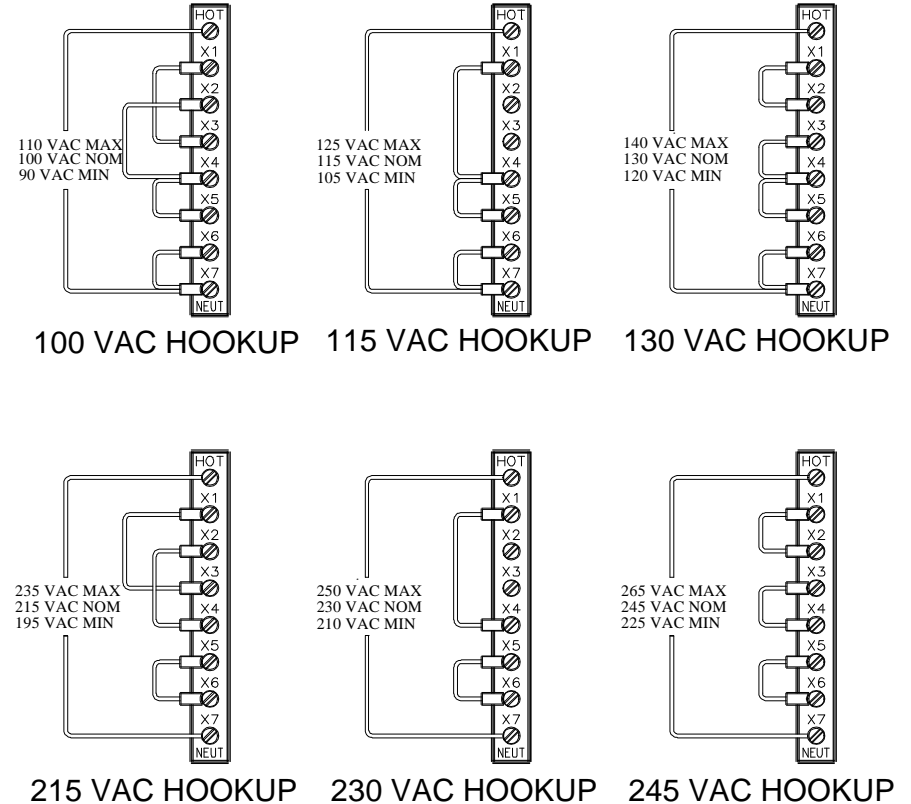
HOT
X1
X2
X3
X4
X5
X6
X7
NEUT
110 VAC MAX
100 VAC NOM
90 VAC MIN
100 VAC HOOKUP

HOT
X1
X2
X3
X4
X5
X6
X7
NEUT
125 VAC MAX
115 VAC NOM
105 VAC MIN
115 VAC HOOKUP

HOT
X1
X2
X3
X4
X5
X6
X7
NEUT
140 VAC MAX
130 VAC NOM
120 VAC MIN
130 VAC HOOKUP

HOT
X1
X2
X3
X4
X5
X6
X7
NEUT
235 VAC MAX
215 VAC NOM
195 VAC MIN
215 VAC HOOKUP

HOT
X1
X2
X3
X4
X5
X6
X7
NEUT
250 VAC MAX
230 VAC NOM
210 VAC MIN
230 VAC HOOKUP

HOT
X1
X2
X3
X4
X5
X6
X7
NEUT
265 VAC MAX
245 VAC NOM
225 VAC MIN
245 VAC HOOKUP